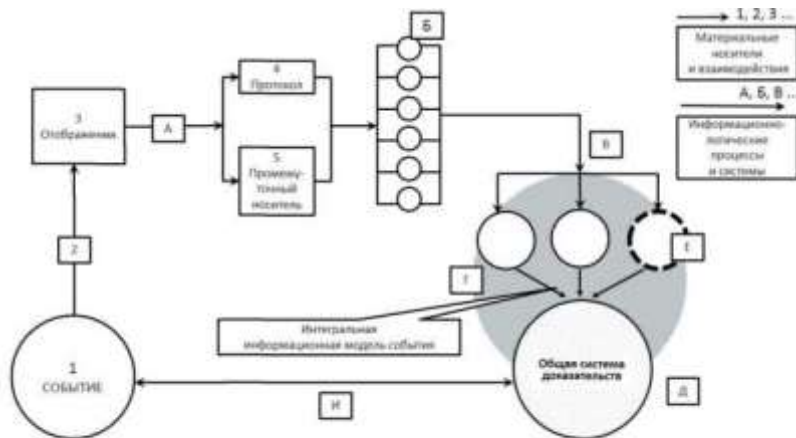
Б

1, 2, 3 ...

Материальные носители и взаимодействия

А, Б, В ...

Информационно-логические процессы и системы

3 Отображения

А

4 Протокол

5 Промежу-точный носитель

В

2

Г

Е

Интегральная информационная модель события

1 СОБЫТИЕ

Общая система доказательств

И

Д